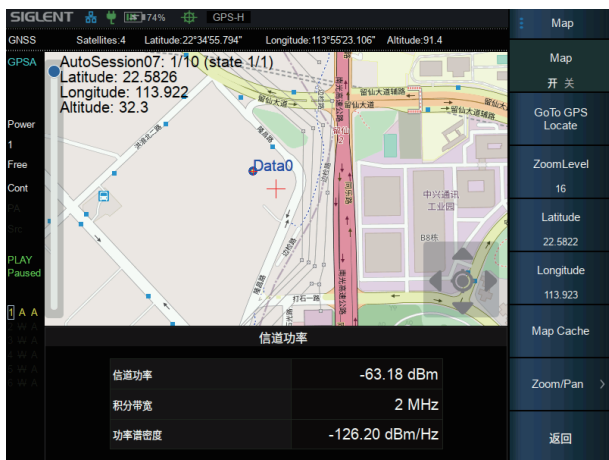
SIGLENT 74% GPS-H

GNSS Satellites:4 Latitude:22°34'55.794" Longitude:113°55'23.106" Altitude:91.4

GPSA

Power
1
Free
Cont

PLAY
Paused

1 A A

AutoSession07: 1/10 (state 1/1)
Latitude: 22.5826
Longitude: 113.922
Altitude: 32.3

Data0

留仙大道
留仙大道辅路
中兴通讯工业园
B8栋
打石一路

信道功率

| 信道功率 | -63.18 dBm |
|---|---|
| 积分带宽 | 2 MHz |
| 功率谱密度 | -126.20 dBm/Hz |

Map

Map
开 关

GoTo GPS Locate

ZoomLevel
16

Latitude
22.5822

Longitude
113.923

Map Cache

Zoom/Pan

返回